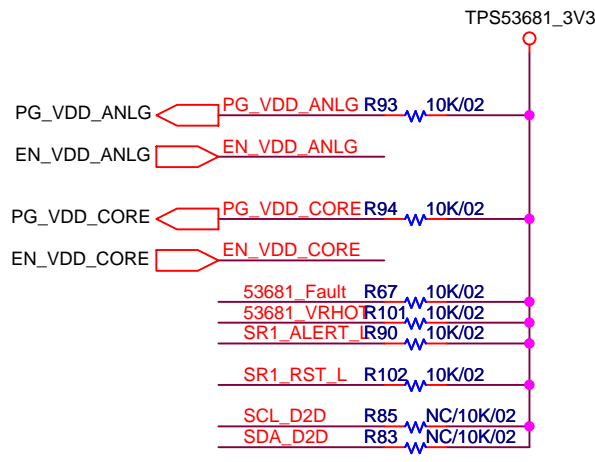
TPS53681_3V3

PG_VDD_ANLG
PG_VDD_ANLG R93 10K/02

EN_VDD_ANLG
EN_VDD_ANLG

PG_VDD_CORE
PG_VDD_CORE R94 10K/02

EN_VDD_CORE
EN_VDD_CORE

53681_Fault R67 10K/02
53681_VRHOT R101 10K/02
SR1_ALERT_L R90 10K/02

SR1_RST_L R102 10K/02

SCL_D2D R85 NC/10K/02
SDA_D2D R83 NC/10K/02